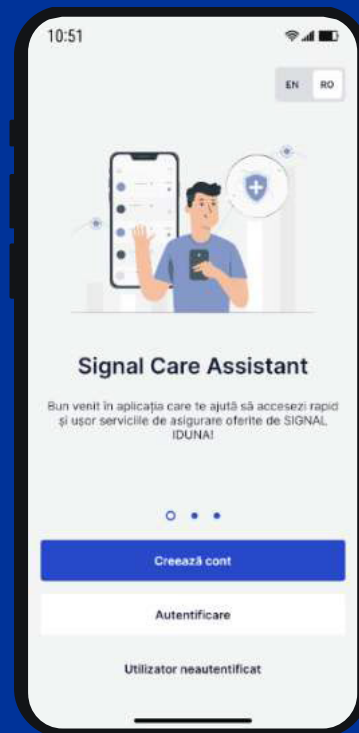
10:51

EN RO

Signal Care Assistant

Bun venit în aplicația care te ajută să accesezi rapid și ușor serviciile de asigurare oferite de SIGNAL IDUNA!

Creează cont

Autentificare

Utilizator neautentificat